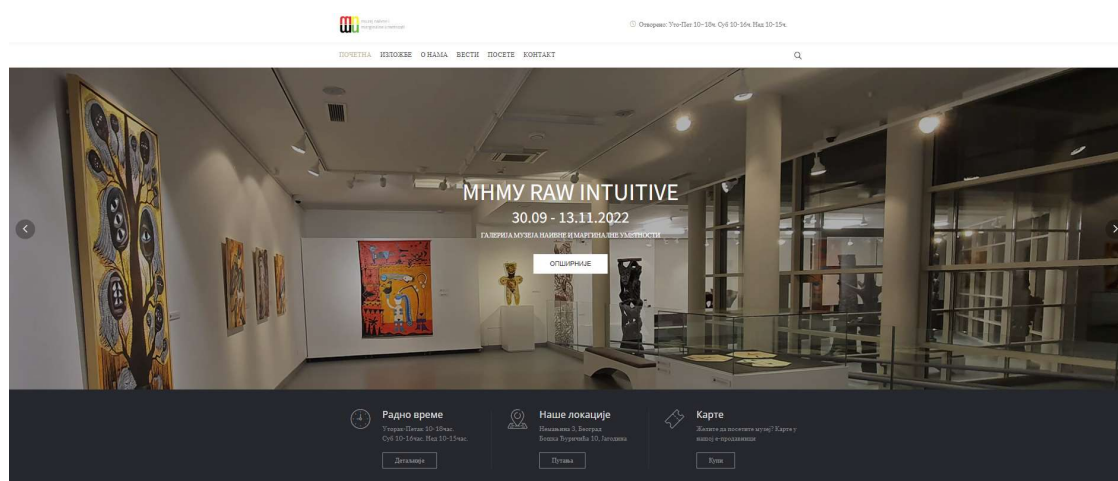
музеј наивне и маргиналне уметности

Отворено: Уто-Пет 10-18ч Суб 10-16ч Нед 10-15ч.

ПОЧЕТНА ИЗЛОЖБЕ О НАМА ВЕСТИ ПОСЕТЕ КОНТАКТ

МНМУ RAW INTUITIVE

30.09 - 13.11.2022

ГАЛЕРИЈА МУЗЕЈА НАИВНЕ И МАРГИНАЛНЕ УМЕТНОСТИ

ОПШИРНИЈЕ

Радно време

Уторак-Петак 10-18час. Суб 10-16час. Нед 10-15час.

Детаљније

Наше локације

Немањина 2, Београд
Бошка Ђуричића 10, Јагодина

Путања

Карте

Желите да посетите музеј? Карте у нашој е-продавници

Купи